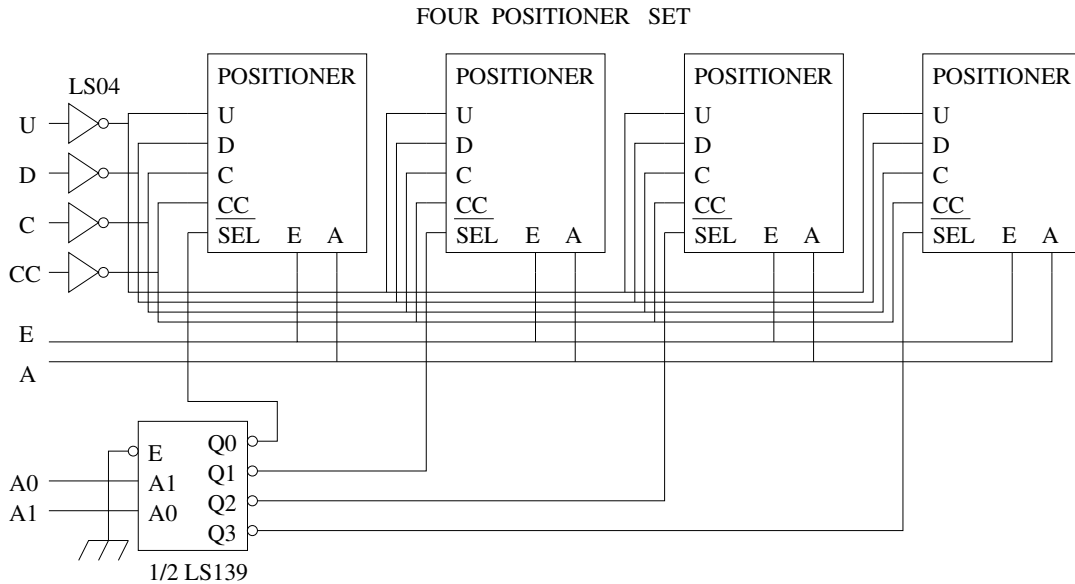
FOUR POSITIONER SET

LS04

U
D
C
CC

POSITIONER
U
D
C
CC
$\overline{\text{SEL}}$
E
A

POSITIONER
U
D
C
CC
$\overline{\text{SEL}}$
E
A

POSITIONER
U
D
C
CC
$\overline{\text{SEL}}$
E
A

POSITIONER
U
D
C
CC
$\overline{\text{SEL}}$
E
A

E
A

E
A1
A0
Q0
Q1
Q2
Q3

A0
A1

1/2 LS139